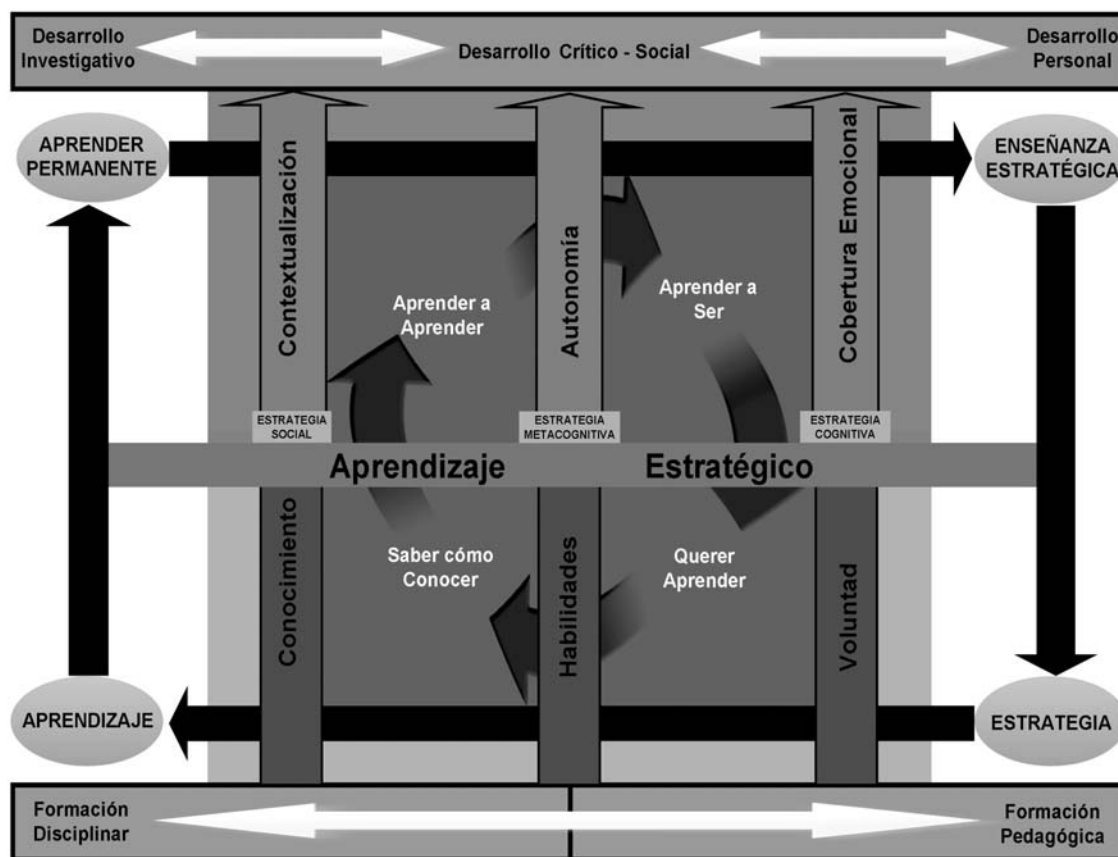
Desarrollo Investigativo

Desarrollo Crítico - Social

Desarrollo Personal

APRENDER PERMANENTE

ENSEÑANZA ESTRATÉGICA

Contextualización

Autonomía

Cobertura Emocional

Aprender a Aprender

Aprender a Ser

ESTRATEGIA SOCIAL

ESTRATEGIA METACOGNITIVA

ESTRATEGIA COGNITIVA

Aprendizaje Estratégico

Conocimiento

Habilidades

Voluntad

Saber cómo Conocer

Querer Aprender

APRENDIZAJE

ESTRATEGIA

Formación Disciplinar

Formación Pedagógica